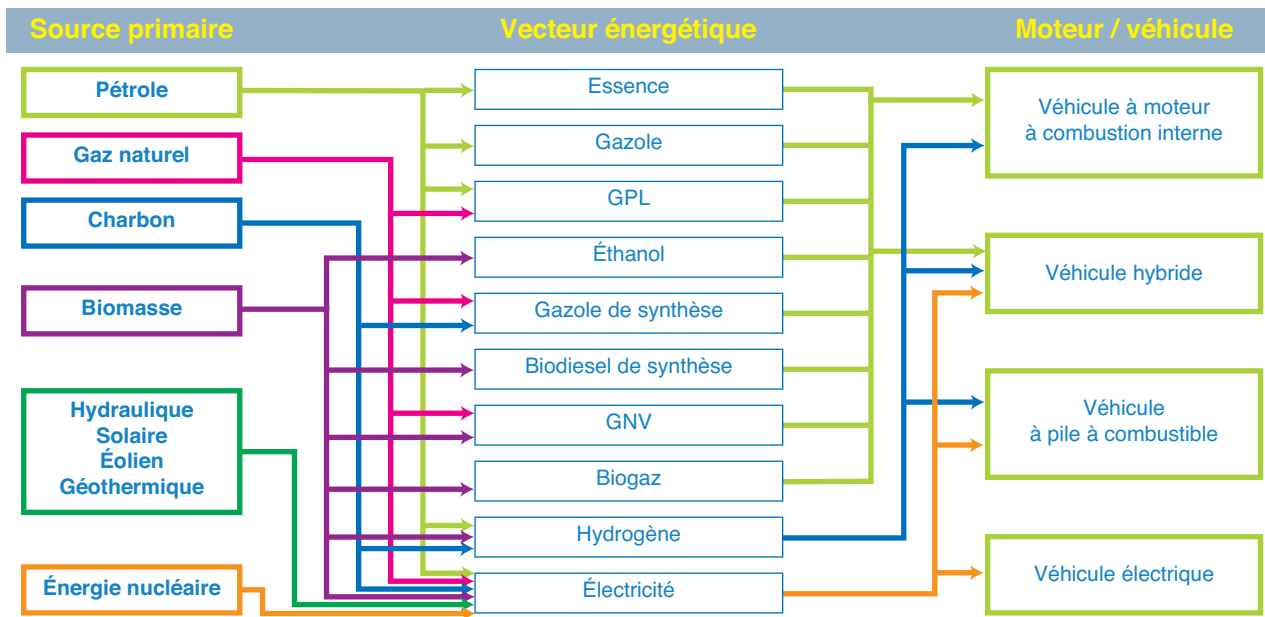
Source primaire

Vecteur énergétique

Moteur / véhicule

Pétrole

Gaz naturel

Charbon

Biomasse

Hydraulique
Solaire
Éolien
Géothermique

Énergie nucléaire

Essence

Gazole

GPL

Éthanol

Gazole de synthèse

Biodiesel de synthèse

GNV

Biogaz

Hydrogène

Électricité

Véhicule à moteur à combustion interne

Véhicule hybride

Véhicule à pile à combustible

Véhicule électrique